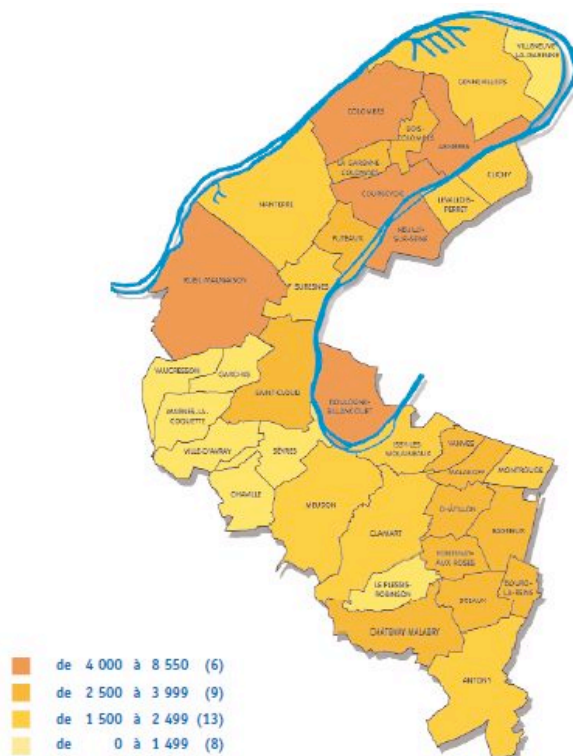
VILLENEUVE LA GARENNE
GENNEVILLIERS
COLOMBES
BOIS COLOMBES
ASNIÈRES
LA GARENNE COLOMBES
CLICHY
NANTERRE
COURBEVOIE
LEVALLOIS-PERRET
NEUILLY-SUR-SEINE
PUTEAUX
RUEIL-MALMAISON
SURESNES
VAUCRESSON
GARCHES
SAINT-CLOUD
BOULOGNE-BILLANCOURT
MARNES-LA-COQUETTE
VILLE-D'AVRAY
SÈVRES
ISSY-LES-MOULINEAUX
VANVES
MALAKOFF
MONTROUGE
CHAVILLE
MEUDON
CLAMART
CHÂTILLON
BAGNEUX
FONTENAY-AUX-ROSES
LE PLESSIS-ROBINSON
SCEAUX
BOURG-LA-REINE
CHÂTENAY-MALABRY
ANTONY

de 4 000 à 8 550 (6)
de 2 500 à 3 999 (9)
de 1 500 à 2 499 (13)
de 0 à 1 499 (8)